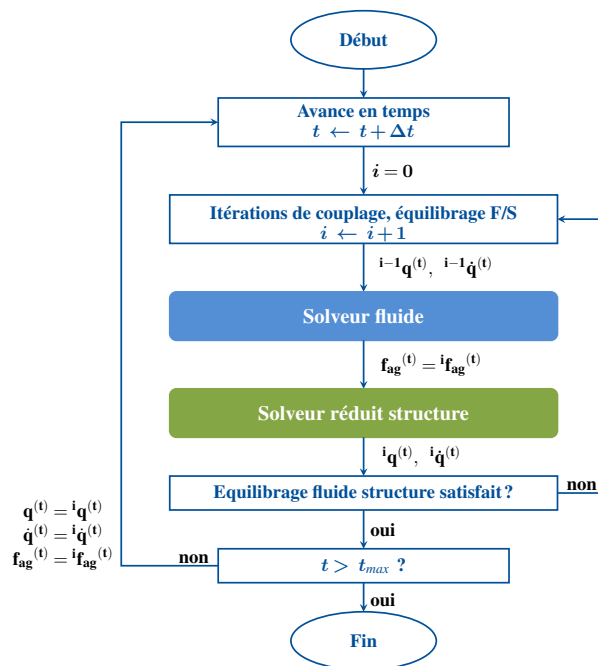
Début

Avance en temps
$t \leftarrow t + \Delta t$

$i = 0$

Itérations de couplage, équilibrage F/S
$i \leftarrow i + 1$

${}^{i-1}\mathbf{q}^{(t)},\ {}^{i-1}\dot{\mathbf{q}}^{(t)}$

Solveur fluide

$\mathbf{f_{ag}}^{(t)} = {}^{i}\mathbf{f_{ag}}^{(t)}$

Solveur réduit structure

${}^{i}\mathbf{q}^{(t)},\ {}^{i}\dot{\mathbf{q}}^{(t)}$

Equilibrage fluide structure satisfait ?

non

oui

$\mathbf{q}^{(t)} = {}^{i}\mathbf{q}^{(t)}$
$\dot{\mathbf{q}}^{(t)} = {}^{i}\dot{\mathbf{q}}^{(t)}$
$\mathbf{f_{ag}}^{(t)} = {}^{i}\mathbf{f_{ag}}^{(t)}$

non

$t > t_{max}$ ?

oui

Fin